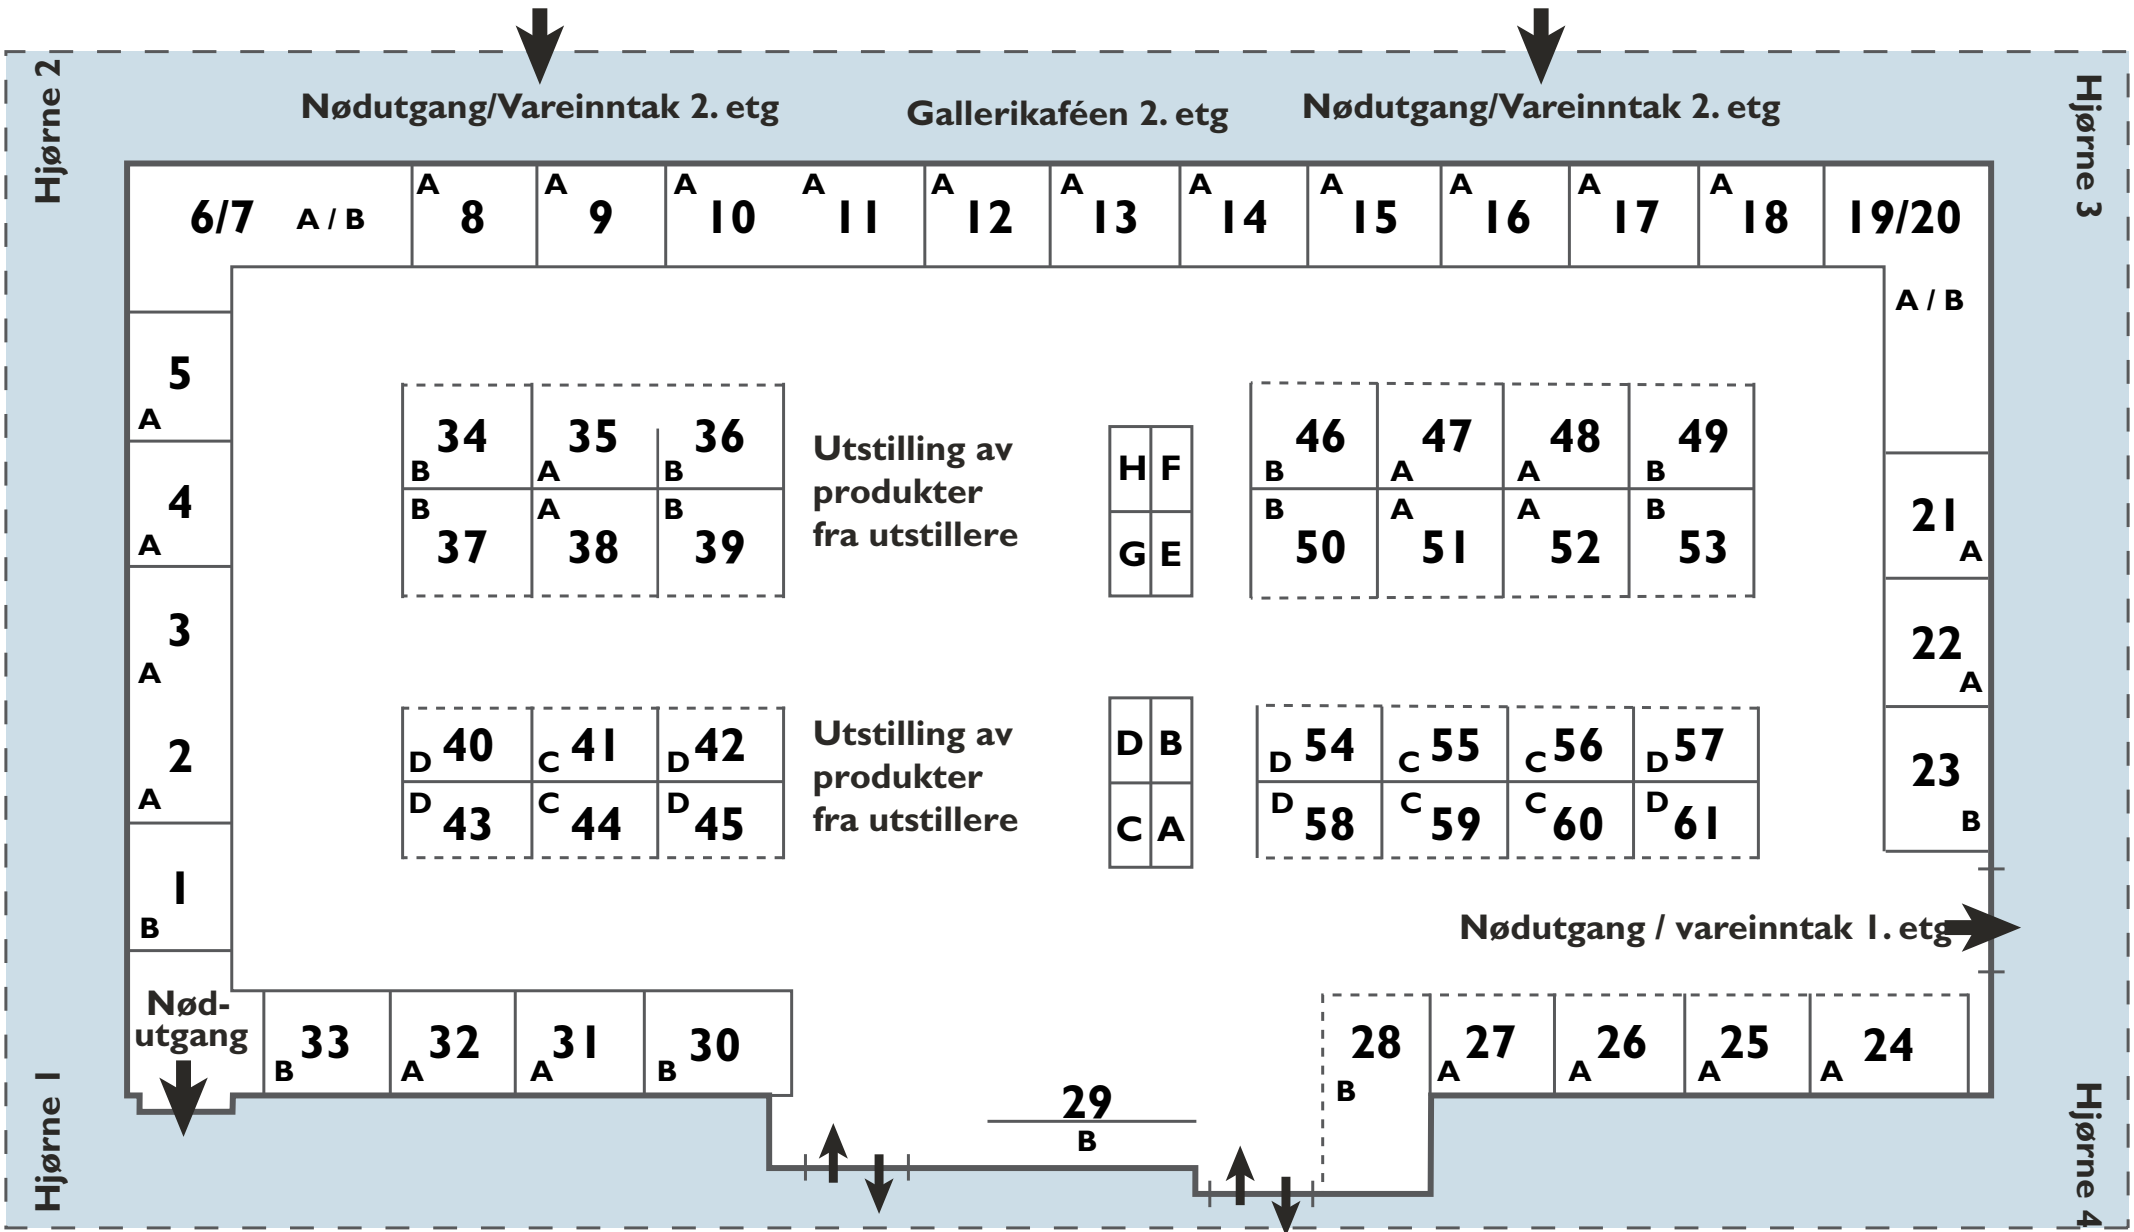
Hjørne 2

Nødutgang/Vareinntak 2. etg

Gallerikaféen 2. etg

Nødutgang/Vareinntak 2. etg

Hjørne 3

6/7 A / B
A 8
A 9
A 10
A 11
A 12
A 13
A 14
A 15
A 16
A 17
A 18
19/20

A / B

5 A
4 A
3 A
2 A
1 B

B 34
A 35
B 36
B 37
A 38
B 39

Utstilling av produkter fra utstillere

H F
G E

B 46
A 47
A 48
B 49
B 50
A 51
A 52
B 53

21 A
22 A
23 B

D 40
C 41
D 42
D 43
C 44
D 45

Utstilling av produkter fra utstillere

D B
C A

D 54
C 55
C 56
D 57
D 58
C 59
C 60
D 61

Nødutgang / vareinntak 1. etg

Nødutgang

B 33
A 32
A 31
B 30

29
B

28
B

A 27
A 26
A 25
A 24

Hjørne 1

Hjørne 4